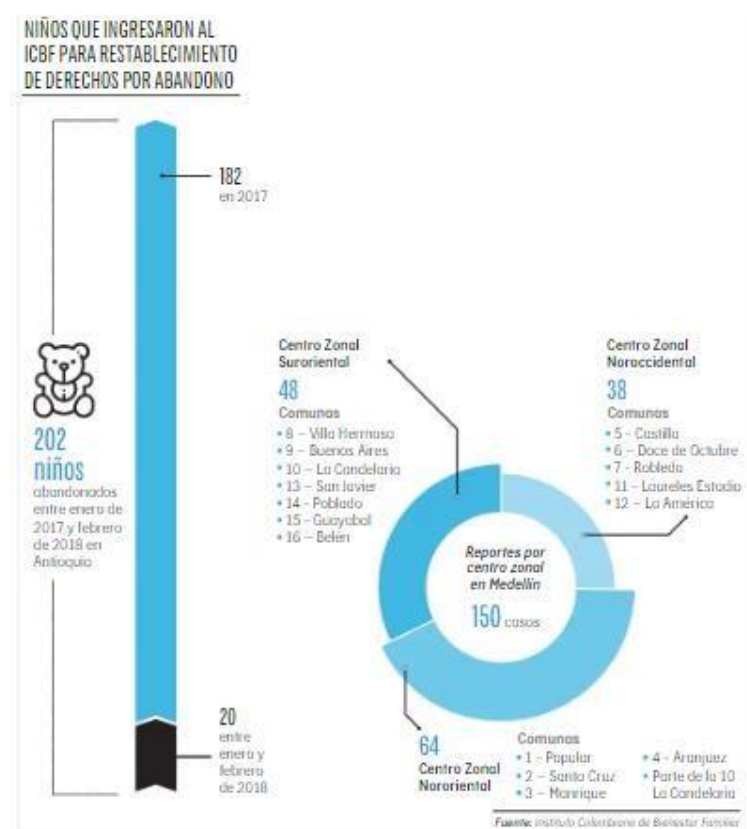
NIÑOS QUE INGRESARON AL ICBF PARA RESTABLECIMIENTO DE DERECHOS POR ABANDONO

182
en 2017

202 niños
abandonados entre enero de 2017 y febrero de 2018 en Antioquia

20
entre enero y febrero de 2018

Centro Zonal Suroriental
48
Comunas
• 8 – Villa Hermosa
• 9 – Buenos Aires
• 10 – La Candelaria
• 13 – San Javier
• 14 – Poblado
• 15 – Guayabal
• 16 – Belén

Centro Zonal Noroccidental
38
Comunas
• 5 – Castilla
• 6 – Doce de Octubre
• 7 – Robledo
• 11 – Laureles Estadio
• 12 – La América

Reportes por centro zonal en Medellín
150 casos

64
Centro Zonal Nororiental
Comunas
• 1 – Popular
• 2 – Santa Cruz
• 3 – Manrique
• 4 – Aranjuez
• Parte de la 10 La Candelaria

Fuente: Instituto Colombiano de Bienestar Familiar